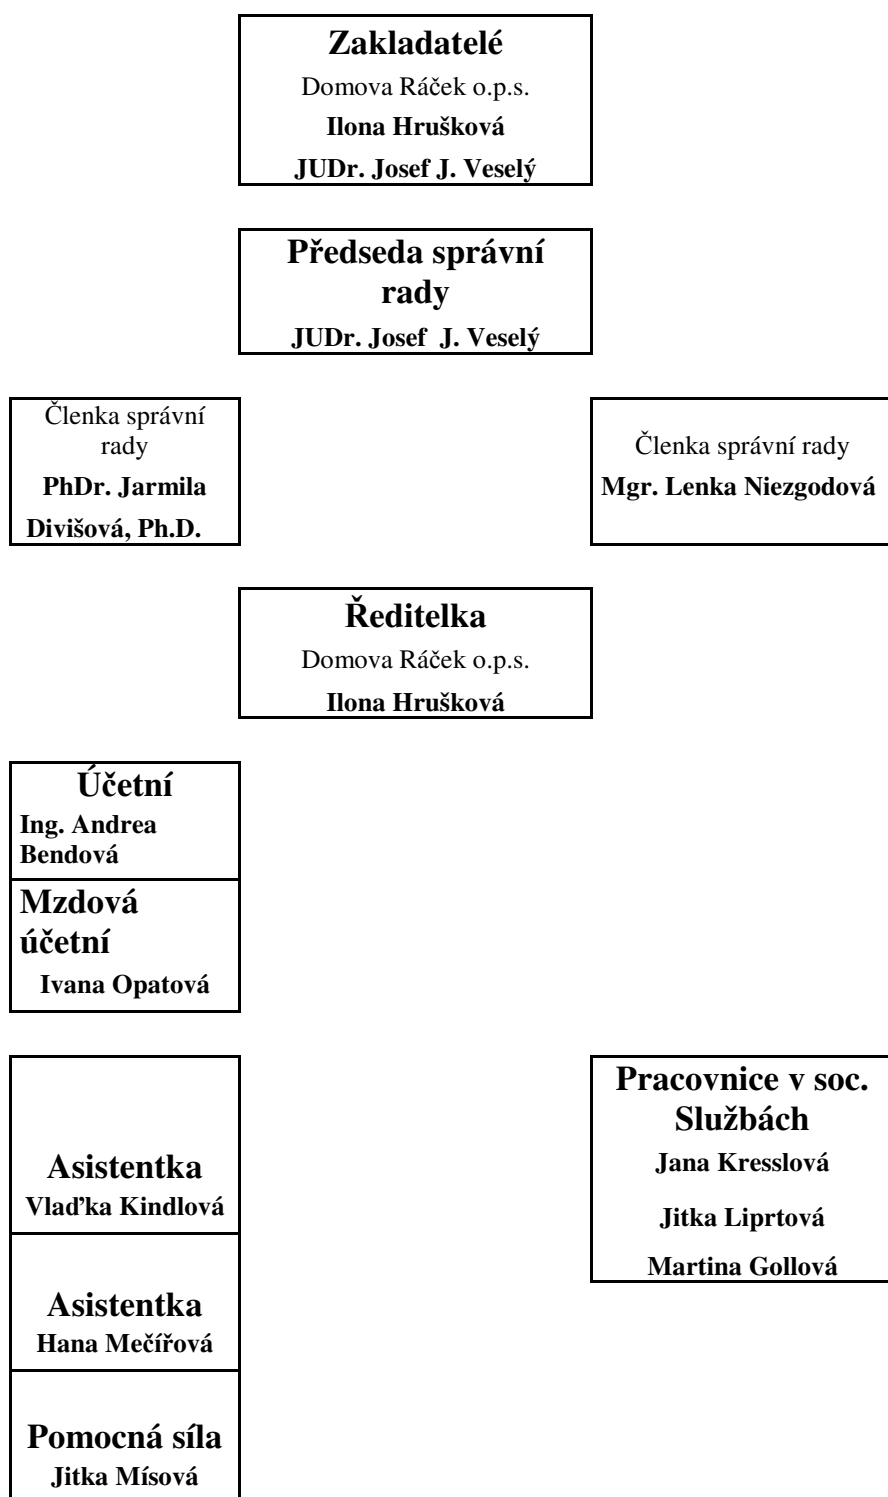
Zakladatelé
Domova Ráček o.p.s.
Ilona Hrušková
JUDr. Josef J. Veselý

Předseda správní rady
JUDr. Josef J. Veselý

Členka správní rady
PhDr. Jarmila Divišová, Ph.D.

Členka správní rady
Mgr. Lenka Niezgodová

Ředitelka
Domova Ráček o.p.s.
Ilona Hrušková

Účetní
Ing. Andrea Bendová

Mzdová účetní
Ivana Opatová

Asistentka
Vlaďka Kindlová

Asistentka
Hana Mečířová

Pomocná síla
Jitka Mísová

Pracovnice v soc. Službách
Jana Kresslová
Jitka Liprtová
Martina Gollová